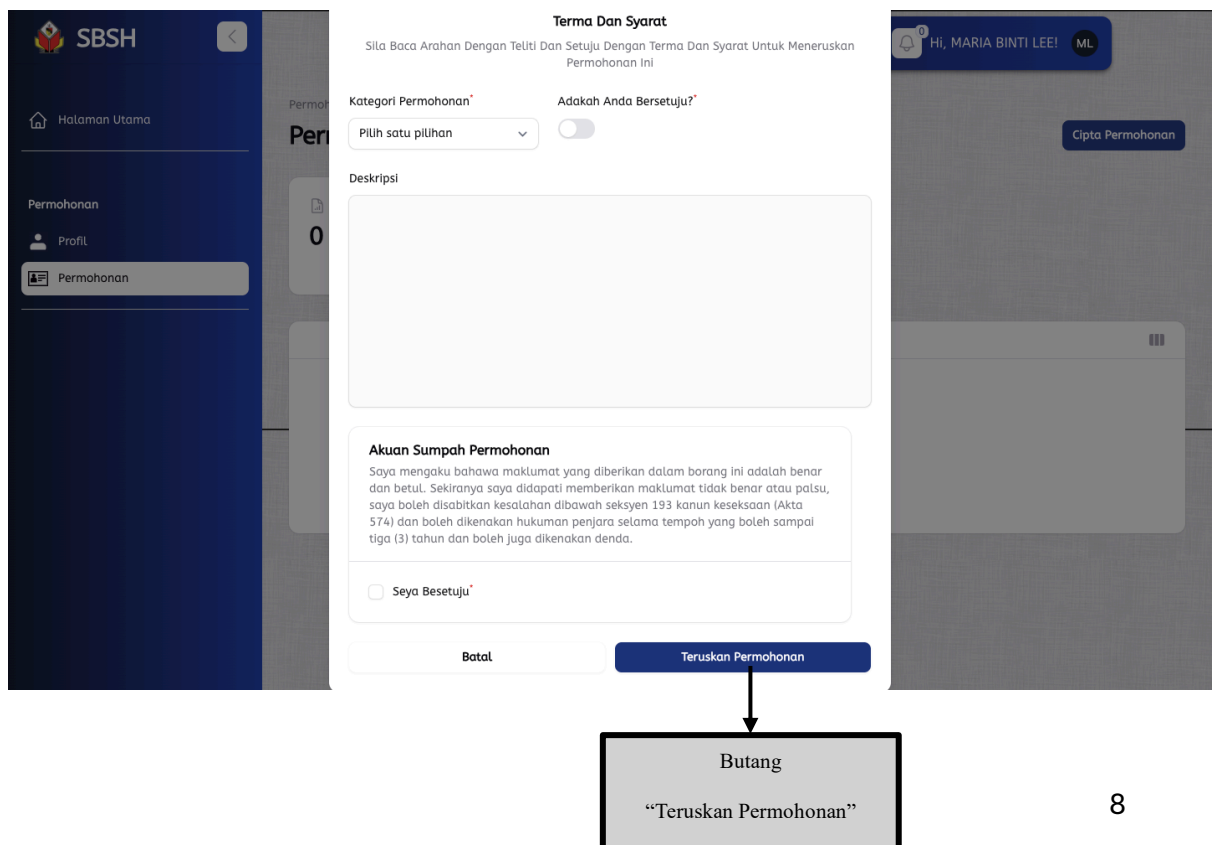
SBSH

Halaman Utama

Permohonan

Profil

Permohonan

Permoh

Per

0

0

Hi, MARIA BINTI LEE! ML

Cipta Permohonan

Terma Dan Syarat

Sila Baca Arahan Dengan Teliti Dan Setuju Dengan Terma Dan Syarat Untuk Meneruskan Permohonan Ini

Kategori Permohonan*

Pilih satu pilihan

Adakah Anda Bersetuju?*

Deskripsi

Akuan Sumpah Permohonan

Saya mengaku bahawa maklumat yang diberikan dalam borang ini adalah benar dan betul. Sekiranya saya didapati memberikan maklumat tidak benar atau palsu, saya boleh disabitkan kesalahan dibawah seksyen 193 kanun keseksaan (Akta 574) dan boleh dikenakan hukuman penjara selama tempoh yang boleh sampai tiga (3) tahun dan boleh juga dikenakan denda.

Seya Besetuju*

Batal

Teruskan Permohonan

Butang

“Teruskan Permohonan”

8